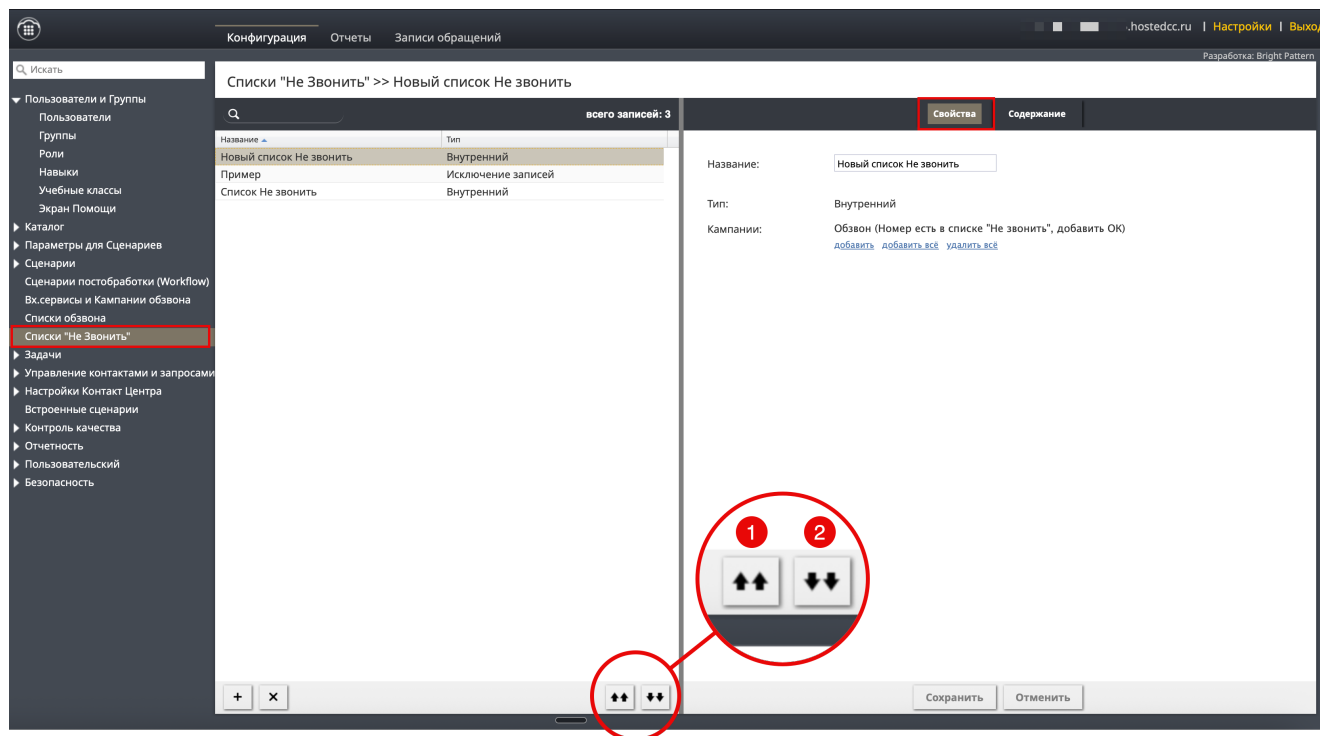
Конфигурация Отчеты Записи обращений

.hosteddc.ru | Настройки | Выход

Разработка: Bright Pattern

Искать

Пользователи и Группы
Пользователи
Группы
Роли
Навыки
Учебные классы
Экран Помощи
Каталог
Параметры для Сценариев
Сценарии
Сценарии постобработки (Workflow)
Вх.сервисы и Кампании обзвона
Списки обзвона
Списки "Не Звонить"
Задачи
Управление контактами и запросами
Настройки Контакт Центра
Встроенные сценарии
Контроль качества
Отчетность
Пользовательский
Безопасность

Списки "Не Звонить" >> Новый список Не звонить

всего записей: 3

| Название | Тип |
|---|---|
| Новый список Не звонить | Внутренний |
| Пример | Исключение записей |
| Список Не звонить | Внутренний |

Свойства Содержание

Название: Новый список Не звонить

Тип: Внутренний

Кампании: Обзвон (Номер есть в списке "Не звонить", добавить ОК)
добавить добавить всё удалить всё

1 2

+ ×

Сохранить Отменить